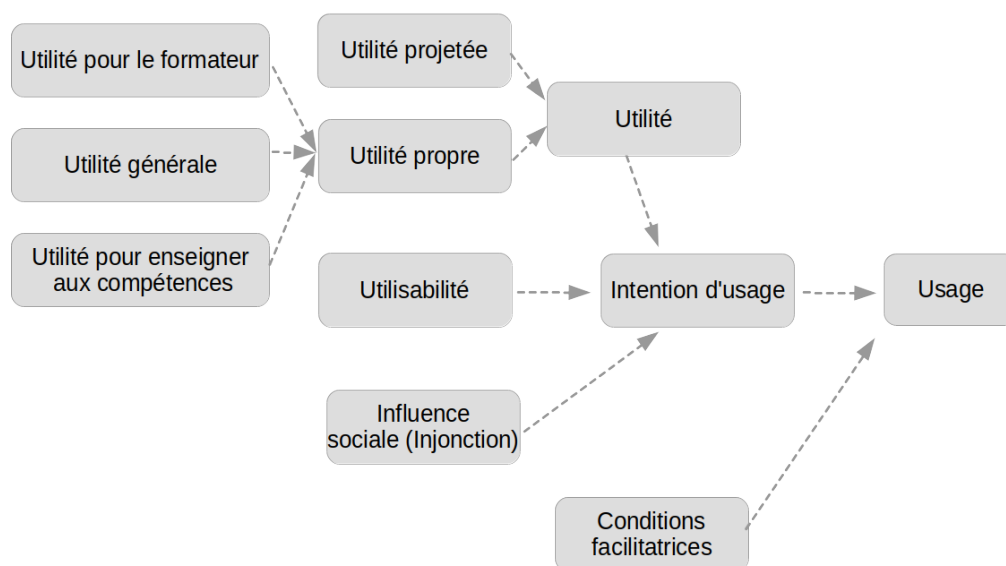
Utilité pour le formateur

Utilité projetée

Utilité

Utilité générale

Utilité propre

Utilité pour enseigner aux compétences

Utilisabilité

Intention d'usage

Usage

Influence sociale (Injonction)

Conditions facilitatrices